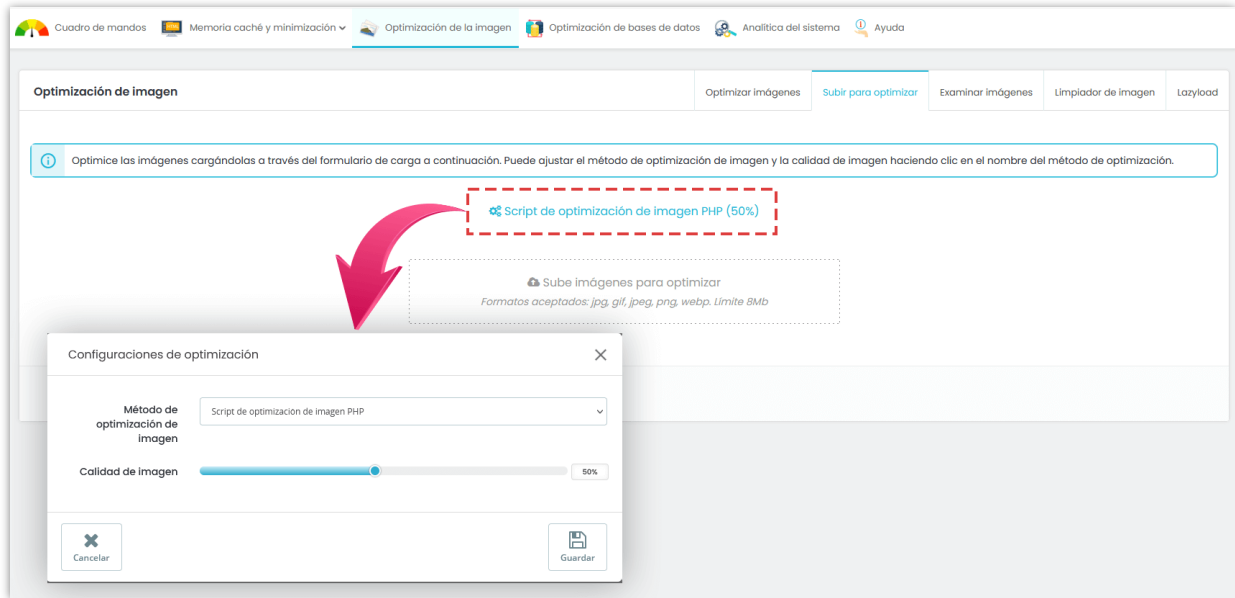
Cuadro de mandos   Memoria caché y minimización   Optimización de la imagen   Optimización de bases de datos   Analítica del sistema   Ayuda

Optimización de imagen

Optimizar imágenes   Subir para optimizar   Examinar imágenes   Limpiador de imagen   Lazyload

Optimice las imágenes cargándolas a través del formulario de carga a continuación. Puede ajustar el método de optimización de imagen y la calidad de imagen haciendo clic en el nombre del método de optimización.

Script de optimización de imagen PHP (50%)

Sube imágenes para optimizar
Formatos aceptados: jpg, gif, jpeg, png, webp. Límite 8Mb

Configuraciones de optimización

Método de optimización de imagen   Script de optimizacion de imagen PHP

Calidad de imagen   50%

Cancelar   Guardar